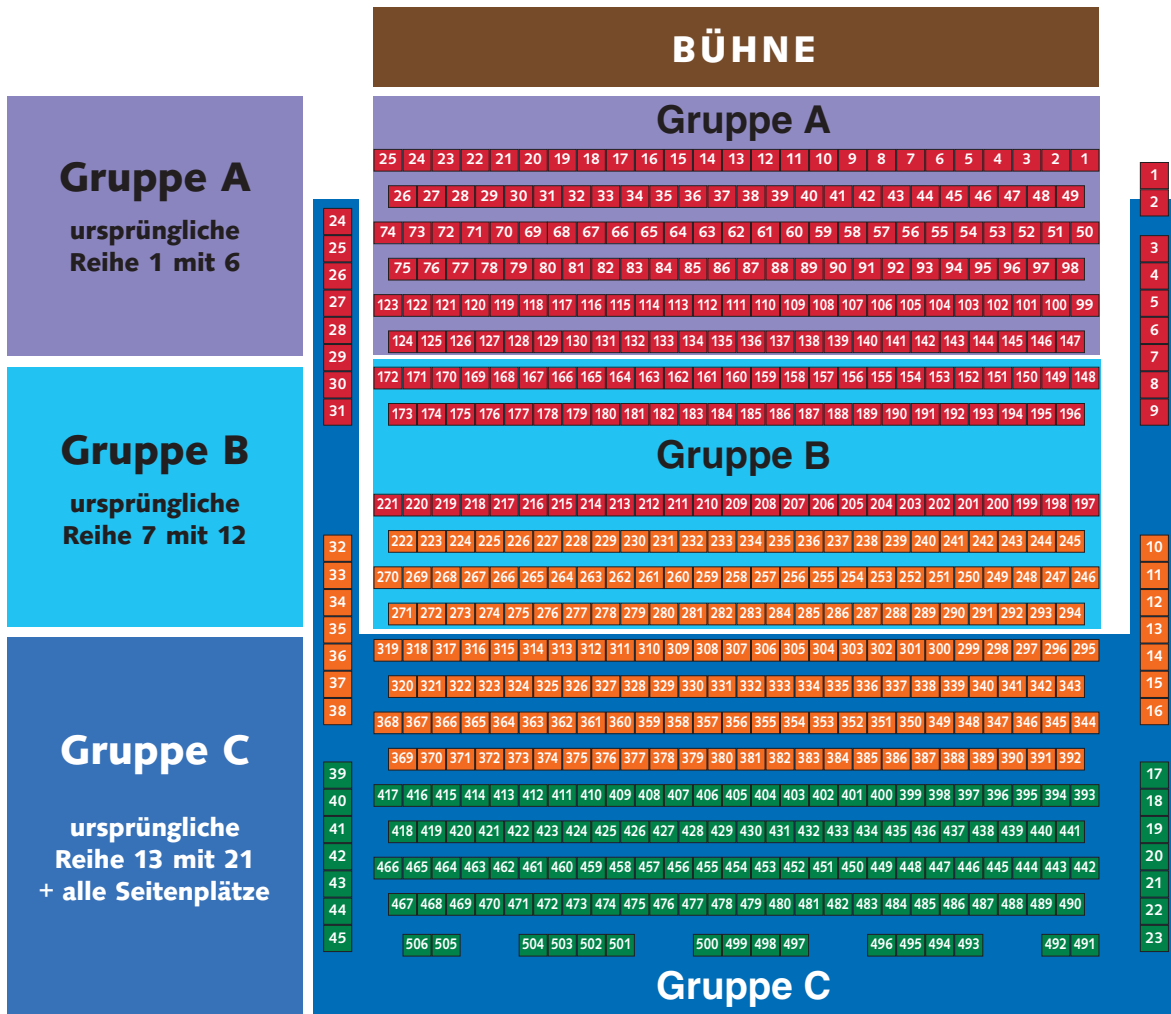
BÜHNE

Gruppe A
ursprüngliche Reihe 1 mit 6

Gruppe B
ursprüngliche Reihe 7 mit 12

Gruppe C
ursprüngliche Reihe 13 mit 21 + alle Seitenplätze

Gruppe A

25 24 23 22 21 20 19 18 17 16 15 14 13 12 11 10 9 8 7 6 5 4 3 2 1
26 27 28 29 30 31 32 33 34 35 36 37 38 39 40 41 42 43 44 45 46 47 48 49
74 73 72 71 70 69 68 67 66 65 64 63 62 61 60 59 58 57 56 55 54 53 52 51 50
75 76 77 78 79 80 81 82 83 84 85 86 87 88 89 90 91 92 93 94 95 96 97 98
123 122 121 120 119 118 117 116 115 114 113 112 111 110 109 108 107 106 105 104 103 102 101 100 99
124 125 126 127 128 129 130 131 132 133 134 135 136 137 138 139 140 141 142 143 144 145 146 147
172 171 170 169 168 167 166 165 164 163 162 161 160 159 158 157 156 155 154 153 152 151 150 149 148
173 174 175 176 177 178 179 180 181 182 183 184 185 186 187 188 189 190 191 192 193 194 195 196

Gruppe B

221 220 219 218 217 216 215 214 213 212 211 210 209 208 207 206 205 204 203 202 201 200 199 198 197
222 223 224 225 226 227 228 229 230 231 232 233 234 235 236 237 238 239 240 241 242 243 244 245
270 269 268 267 266 265 264 263 262 261 260 259 258 257 256 255 254 253 252 251 250 249 248 247 246
271 272 273 274 275 276 277 278 279 280 281 282 283 284 285 286 287 288 289 290 291 292 293 294
319 318 317 316 315 314 313 312 311 310 309 308 307 306 305 304 303 302 301 300 299 298 297 296 295
320 321 322 323 324 325 326 327 328 329 330 331 332 333 334 335 336 337 338 339 340 341 342 343
368 367 366 365 364 363 362 361 360 359 358 357 356 355 354 353 352 351 350 349 348 347 346 345 344
369 370 371 372 373 374 375 376 377 378 379 380 381 382 383 384 385 386 387 388 389 390 391 392
417 416 415 414 413 412 411 410 409 408 407 406 405 404 403 402 401 400 399 398 397 396 395 394 393
418 419 420 421 422 423 424 425 426 427 428 429 430 431 432 433 434 435 436 437 438 439 440 441
466 465 464 463 462 461 460 459 458 457 456 455 454 453 452 451 450 449 448 447 446 445 444 443 442
467 468 469 470 471 472 473 474 475 476 477 478 479 480 481 482 483 484 485 486 487 488 489 490
506 505 504 503 502 501 500 499 498 497 496 495 494 493 492 491

Gruppe C

24 25 26 27 28 29 30 31 32 33 34 35 36 37 38 39 40 41 42 43 44 45

1 2 3 4 5 6 7 8 9 10 11 12 13 14 15 16 17 18 19 20 21 22 23